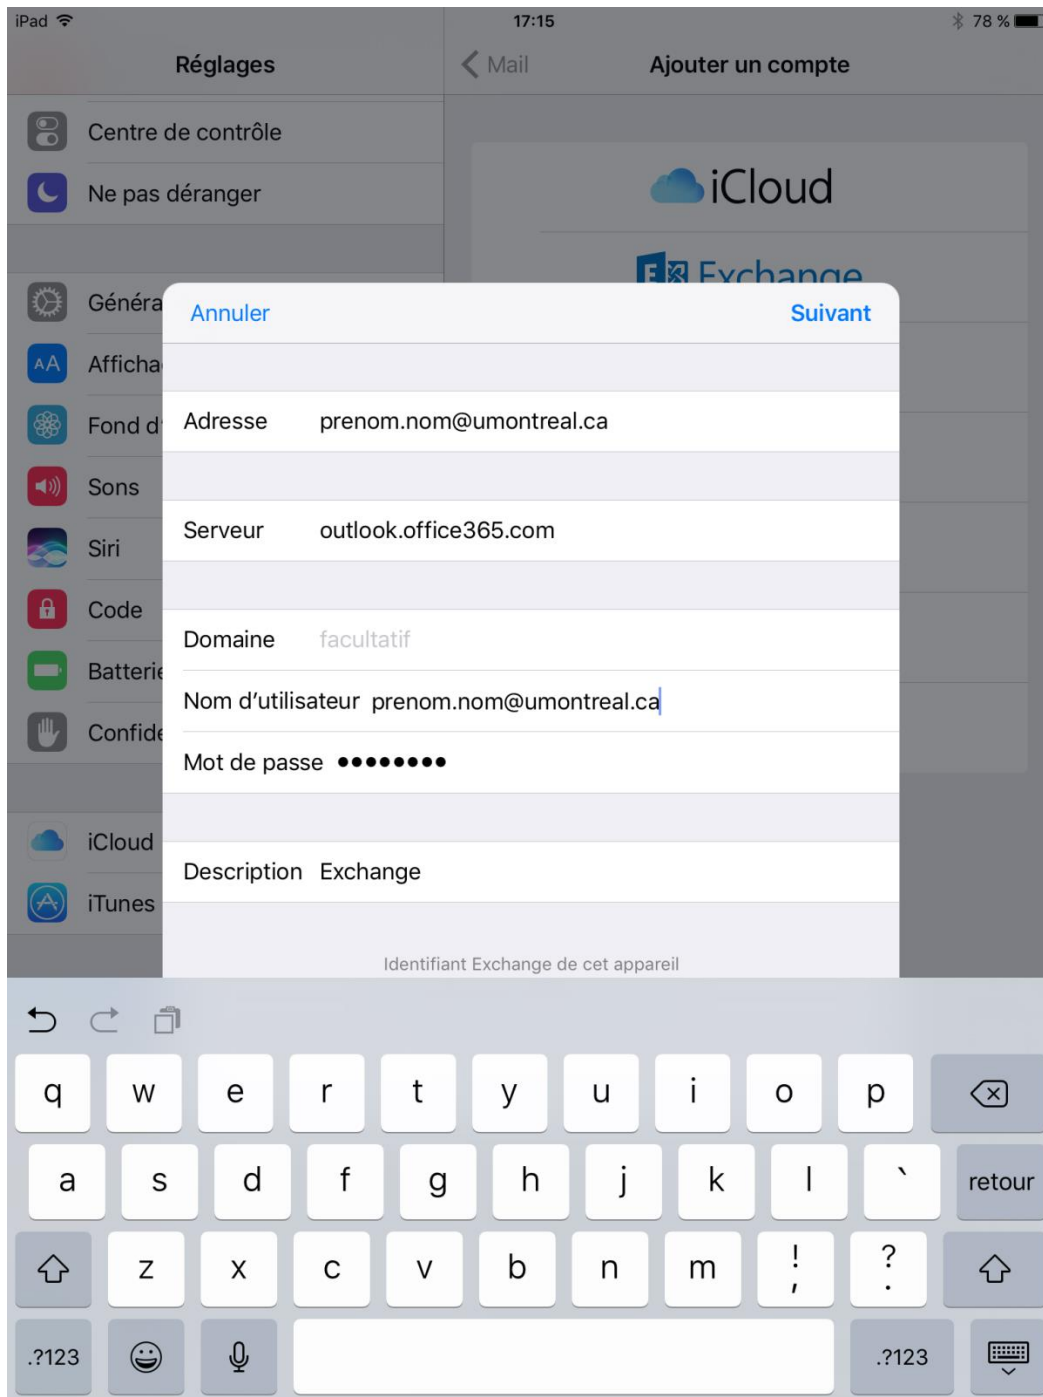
iPad 17:15 78 %

Réglages

Centre de contrôle

Ne pas déranger

Généra

Afficha

Fond d

Sons

Siri

Code

Batterie

Confide

iCloud

iTunes

Mail

Ajouter un compte

iCloud

Exchange

Annuler

Suivant

Adresse prenom.nom@umontreal.ca

Serveur outlook.office365.com

Domaine facultatif

Nom d'utilisateur prenom.nom@umontreal.ca

Mot de passe ••••••••

Description Exchange

Identifiant Exchange de cet appareil

q w e r t y u i o p

a s d f g h j k l ` retour

z x c v b n m ! ; ? .

.?123 .?123